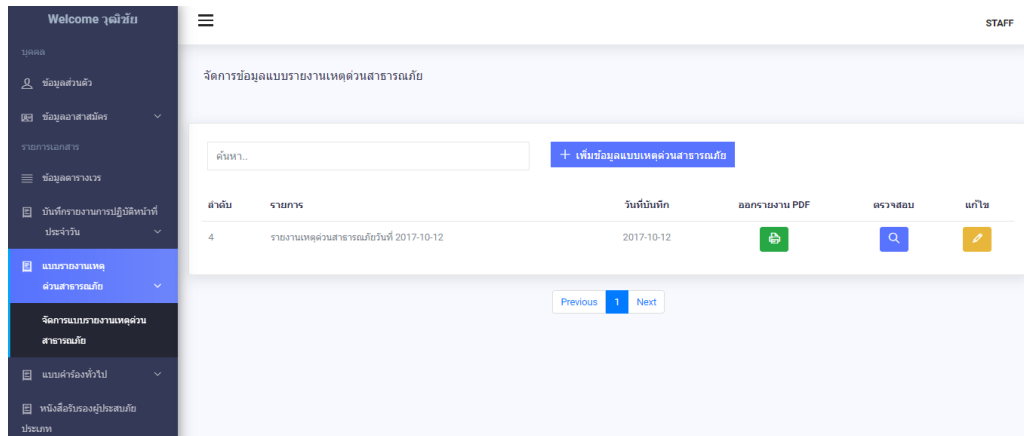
Welcome วุฒิชัย

บุคคล

ข้อมูลส่วนตัว

ข้อมูลอาสาสมัคร

รายการเอกสาร

ข้อมูลตารางเวร

บันทึกรายงานการปฏิบัติหน้าที่ประจำวัน

แบบรายงานเหตุด่วนสาธารณภัย

จัดการแบบรายงานเหตุด่วนสาธารณภัย

แบบคำร้องทั่วไป

หนังสือรับรองผู้ประสบภัยประเภท

STAFF

จัดการข้อมูลแบบรายงานเหตุด่วนสาธารณภัย

ค้นหา..

+ เพิ่มข้อมูลแบบเหตุด่วนสาธารณภัย

| ลำดับ | รายการ | วันที่บันทึก | ออกรายงาน PDF | ตรวจสอบ | แก้ไข |
|---|---|---|---|---|---|
| 4 | รายงานเหตุด่วนสาธารณภัยวันที่ 2017-10-12 | 2017-10-12 | | | |

Previous 1 Next